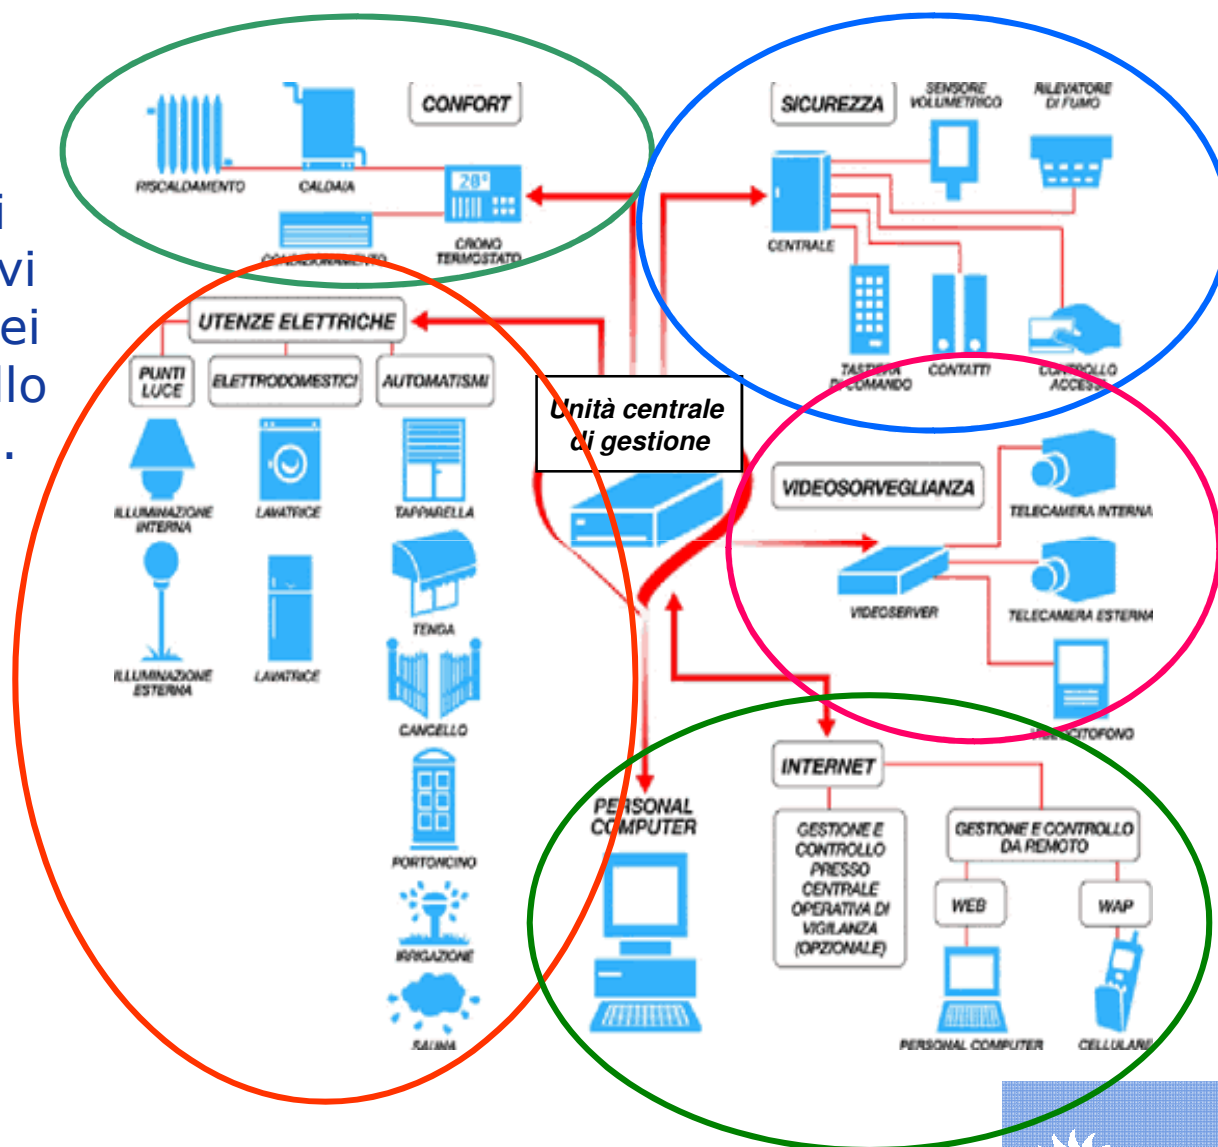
i
vi
ei
llo
.

CONFORT

RISCALDAMENTO

CALDAIA

28°

CRONO TERMOSTATO

CONDIZIONAMENTO

SICUREZZA

SENSORE VOLUMETRICO

RILEVATORE DI FUMO

CENTRALE

TASTIERA DI COMANDO

CONTATTI

CONTROLLO ACCESSI

UTENZE ELETTRICHE

PUNTI LUCE

ELETTRODOMESTICI

AUTOMATISMI

ILLUMINAZIONE INTERNA

LAVATRICE

TAPPARELLA

ILLUMINAZIONE ESTERNA

LAVATRICE

TENDA

CANCELLO

PORTONCINO

IRRIGAZIONE

SAUNA

Unità centrale di gestione

VIDEOSORVEGLIANZA

TELECAMERA INTERNA

VIDEOSERVER

TELECAMERA ESTERNA

VIDEOCITOFONO

INTERNET

PERSONAL COMPUTER

GESTIONE E CONTROLLO PRESSO CENTRALE OPERATIVA DI VIGILANZA (OPZIONALE)

GESTIONE E CONTROLLO DA REMOTO

WEB

WAP

PERSONAL COMPUTER

CELLULARE